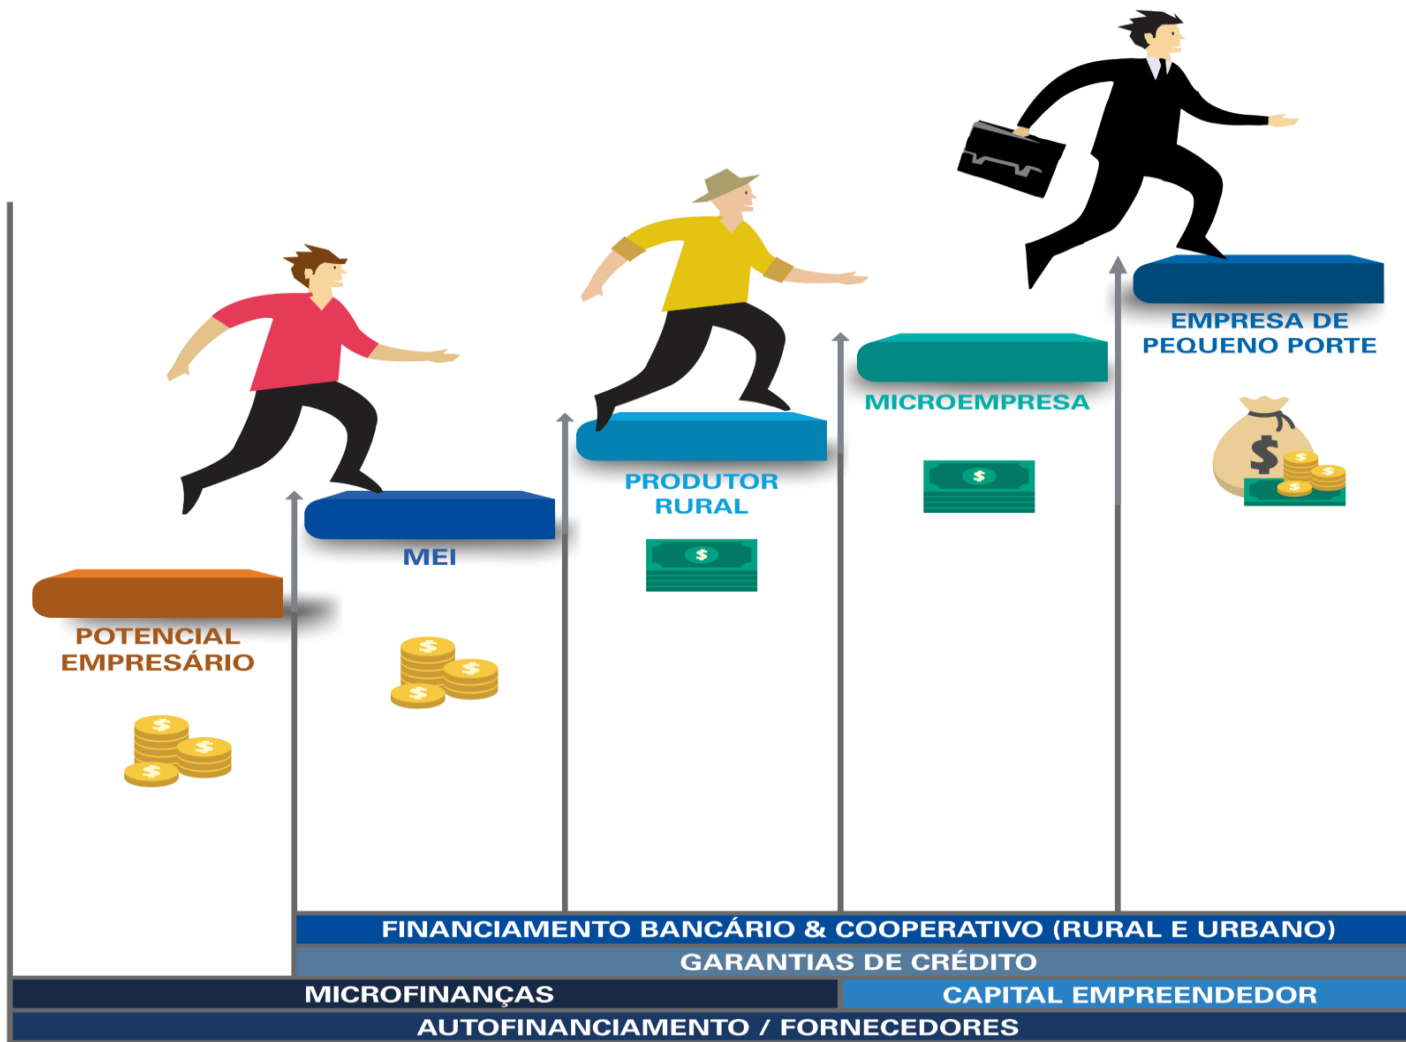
POTENCIAL EMPRESÁRIO

MEI

PRODUTOR RURAL

MICROEMPRESA

EMPRESA DE PEQUENO PORTE

$

FINANCIAMENTO BANCÁRIO & COOPERATIVO (RURAL E URBANO)

GARANTIAS DE CRÉDITO

MICROFINANÇAS

CAPITAL EMPREENDEDOR

AUTOFINANCIAMENTO / FORNECEDORES